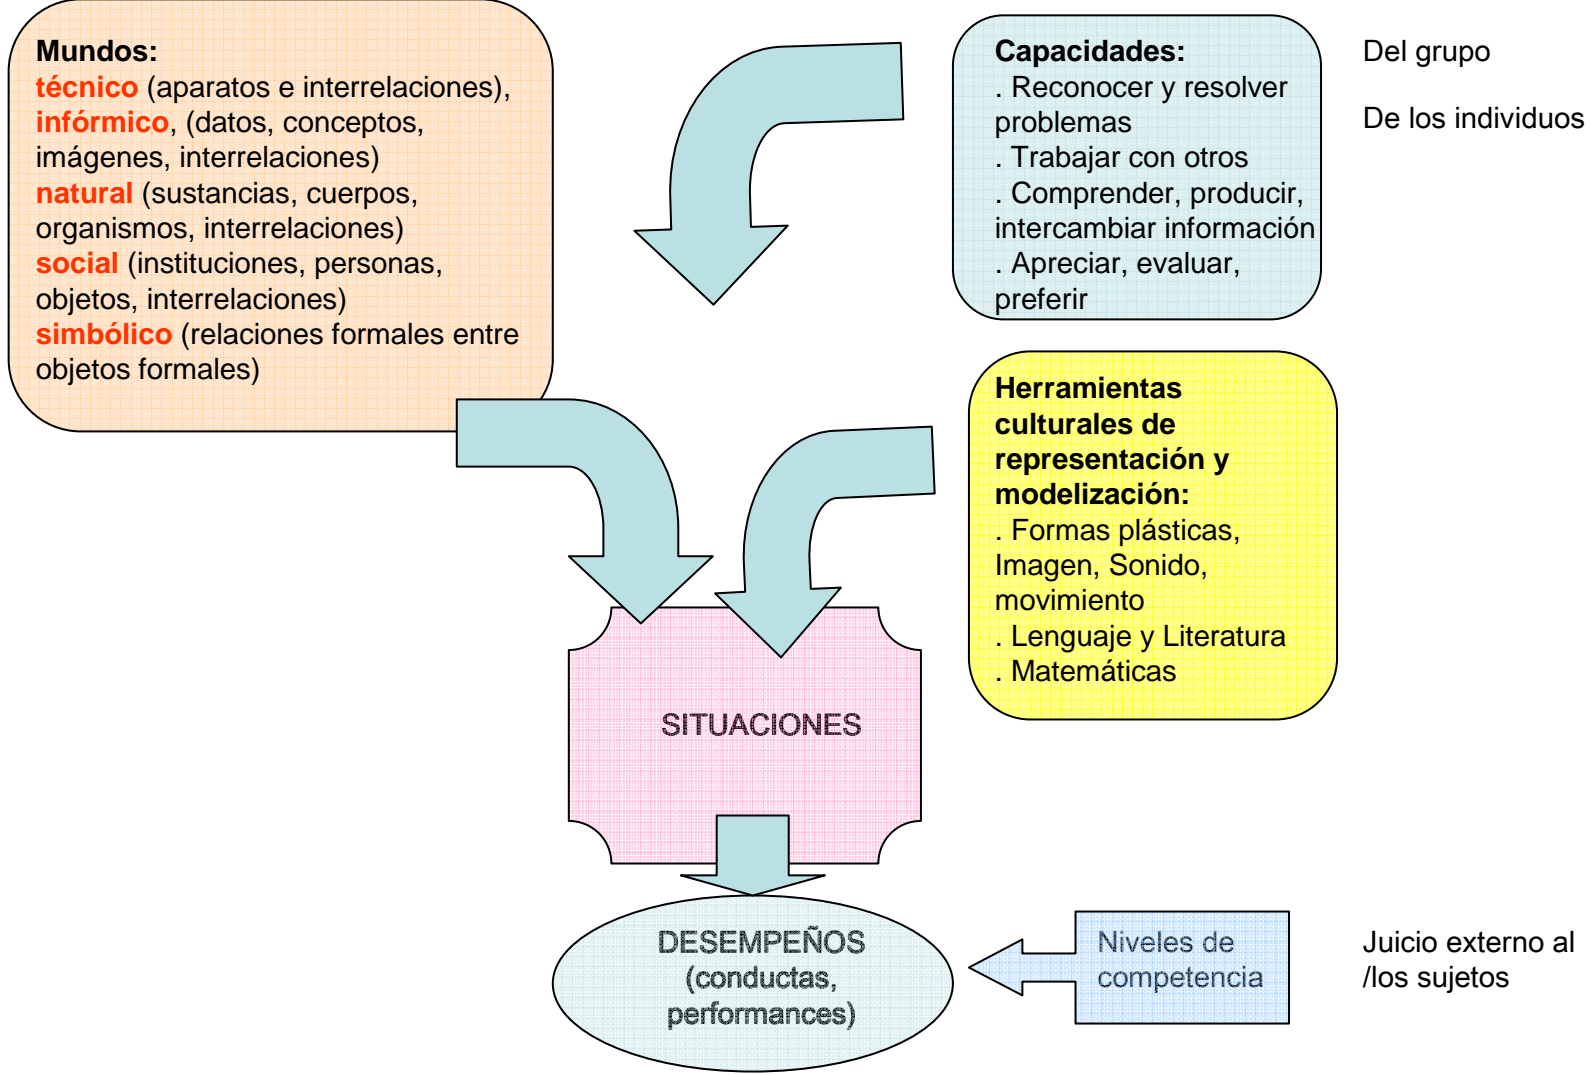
Mundos:
técnico (aparatos e interrelaciones),
infórmico, (datos, conceptos, imágenes, interrelaciones)
natural (sustancias, cuerpos, organismos, interrelaciones)
social (instituciones, personas, objetos, interrelaciones)
simbólico (relaciones formales entre objetos formales)

Capacidades:
. Reconocer y resolver problemas
. Trabajar con otros
. Comprender, producir, intercambiar información
. Apreciar, evaluar, preferir

Del grupo

De los individuos

Herramientas culturales de representación y modelización:
. Formas plásticas, Imagen, Sonido, movimiento
. Lenguaje y Literatura
. Matemáticas

SITUACIONES

DESEMPEÑOS (conductas, performances)

Niveles de competencia

Juicio externo al /los sujetos